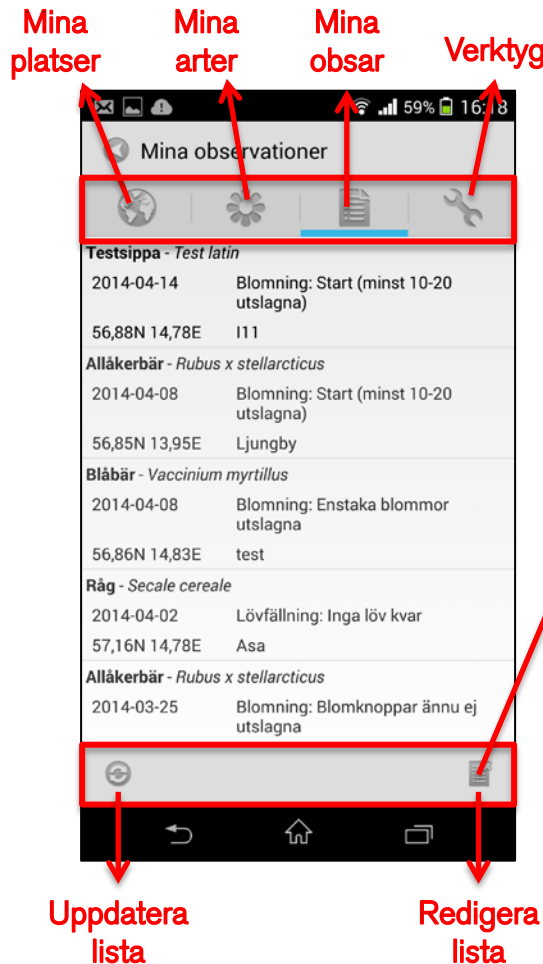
Mina platser

Mina arter

Mina obsar

Verktyg

59% 16:18

Mina observationer

**Testsippa** - *Test latin*

2014-04-14 Blomning: Start (minst 10-20 utslagna)

56,88N 14,78E I11

**Allåkerbär** - *Rubus x stellarcticus*

2014-04-08 Blomning: Start (minst 10-20 utslagna)

56,85N 13,95E Ljungby

**Blåbär** - *Vaccinium myrtillus*

2014-04-08 Blomning: Enstaka blommor utslagna

56,86N 14,83E test

**Råg** - *Secale cereale*

2014-04-02 Lövfällning: Inga löv kvar

57,16N 14,78E Asa

**Allåkerbär** - *Rubus x stellarcticus*

2014-03-25 Blomning: Blomknoppar ännu ej utslagna

Uppdatera lista

Redigera lista